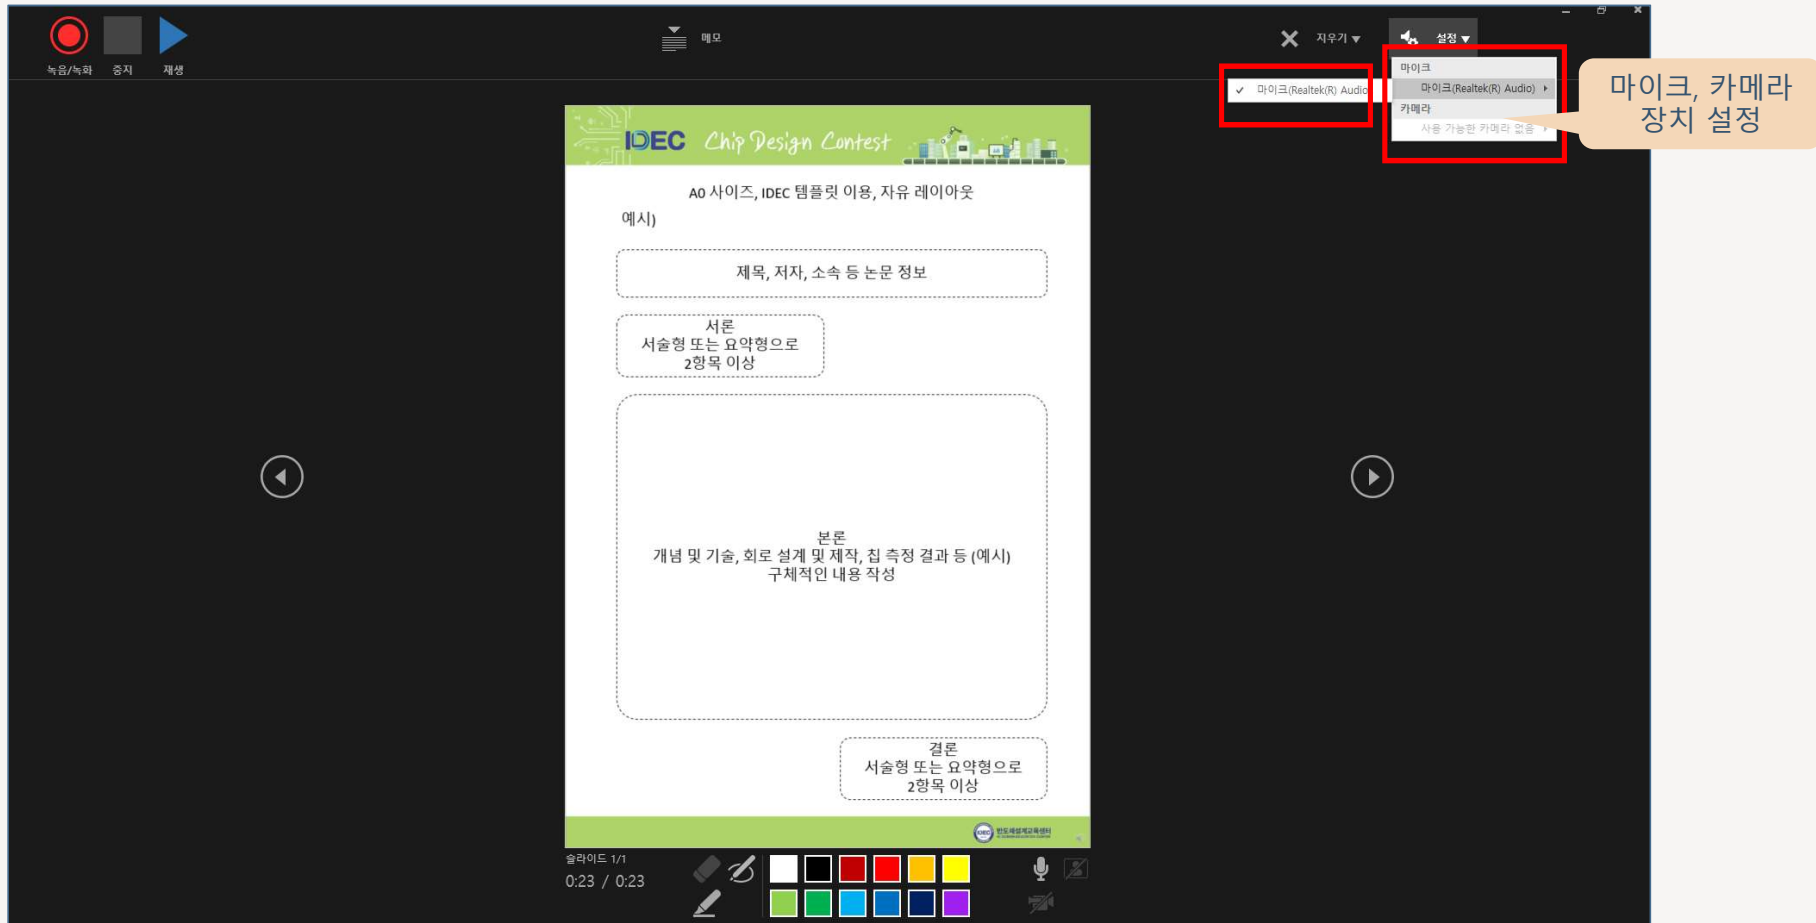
녹음/녹화 중지 재생

메모

지우기 ▾ 설정 ▾

✓ 마이크(Realtek(R) Audio

마이크
마이크(Realtek(R) Audio)
카메라
사용 가능한 카메라 없음

마이크, 카메라 장치 설정

IDEC Chip Design Contest

A0 사이즈, IDEC 템플릿 이용, 자유 레이아웃

예시)

제목, 저자, 소속 등 논문 정보

서론
서술형 또는 요약형으로
2항목 이상

본론
개념 및 기술, 회로 설계 및 제작, 칩 측정 결과 등 (예시)
구체적인 내용 작성

결론
서술형 또는 요약형으로
2항목 이상

반도체설계교육센터

슬라이드 1/1
0:23 / 0:23